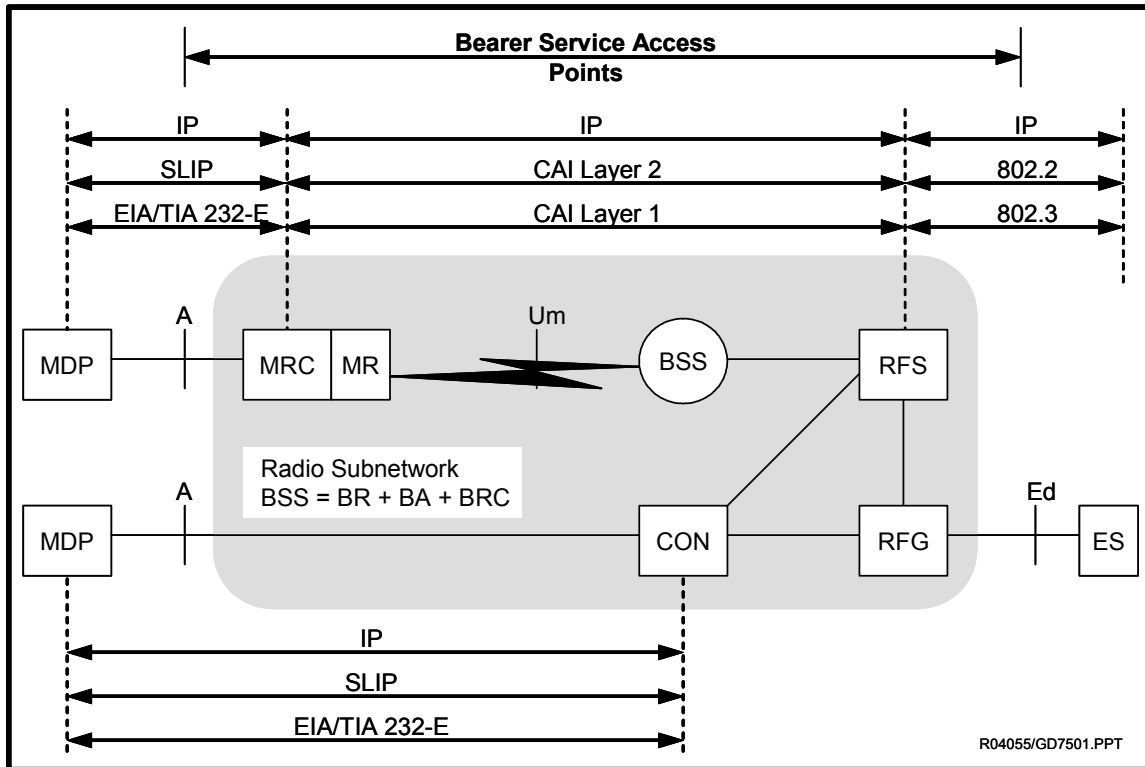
Bearer Service Access Points

IP

IP

IP

SLIP

CAI Layer 2

802.2

EIA/TIA 232-E

CAI Layer 1

802.3

A

Um

MDP

MRC

MR

BSS

RFS

Radio Subnetwork
BSS = BR + BA + BRC

A

Ed

MDP

CON

RFG

ES

IP

SLIP

EIA/TIA 232-E

R04055/GD7501.PPT